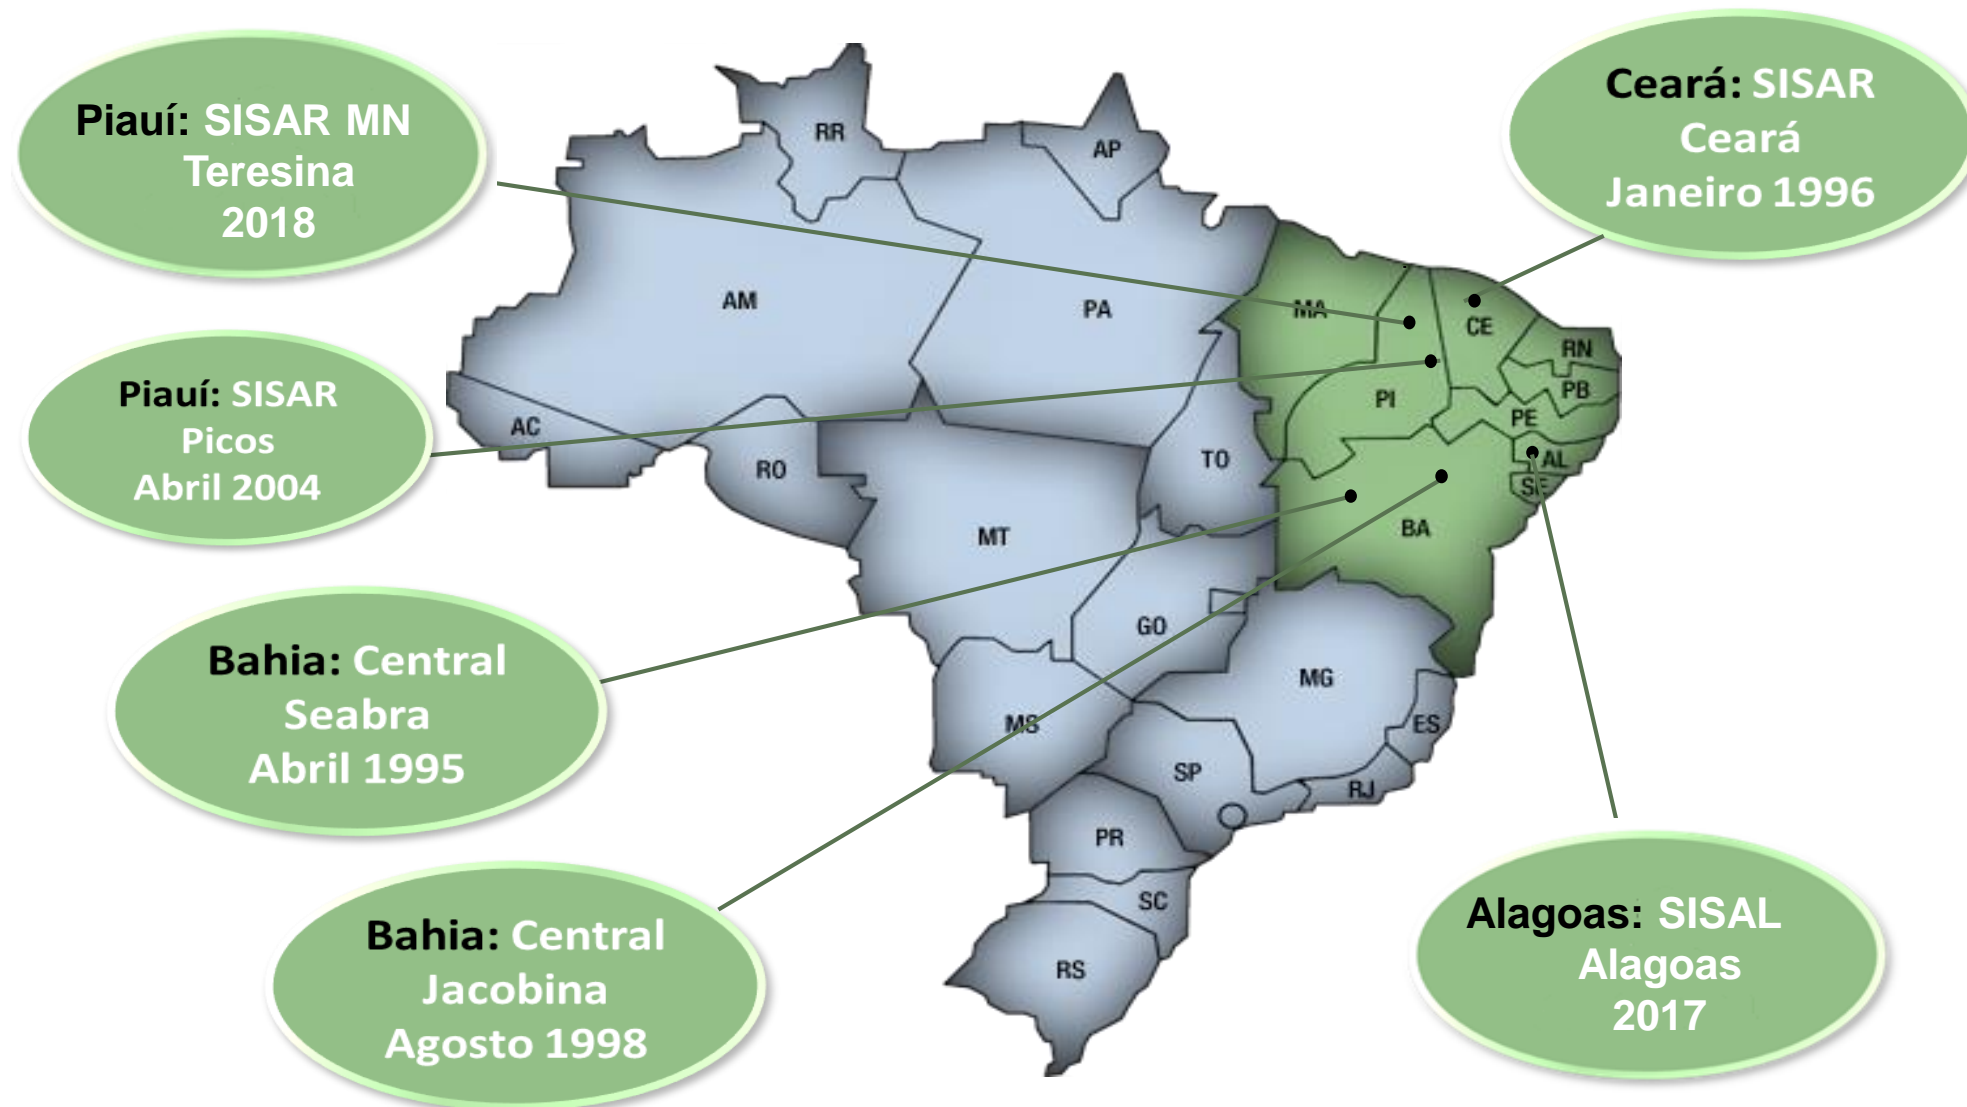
Piauí: SISAR MN Teresina 2018

Piauí: SISAR Picos Abril 2004

Bahia: Central Seabra Abril 1995

Bahia: Central Jacobina Agosto 1998

Ceará: SISAR Ceará Janeiro 1996

Alagoas: SISAL Alagoas 2017

RR
AP
AM
PA
MA
CE
RN
PB
PE
AL
SE
PI
AC
RO
TO
MT
BA
GO
MG
MS
ES
SP
RJ
PR
SC
RS